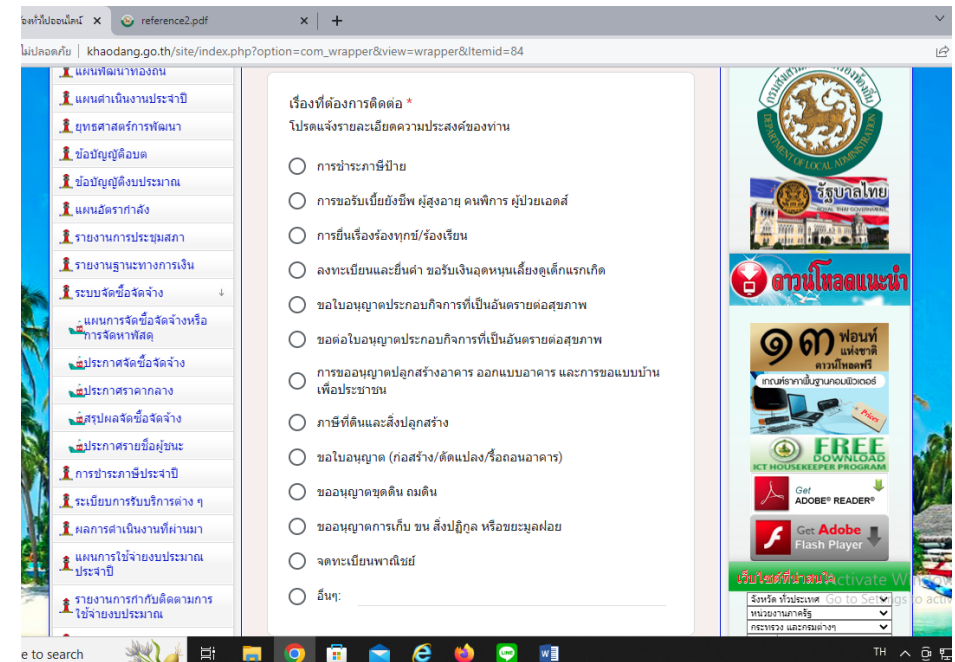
องค์กรไปออนไลน์ ×
reference2.pdf ×
+
ไม่ปลอดภัย | khaodang.go.th/site/index.php?option=com_wrapper&view=wrapper&Itemid=84

แผนพัฒนาท้องถิ่น
แผนดำเนินงานประจำปี
ยุทธศาสตร์การพัฒนา
ข้อบัญญัติอบต
ข้อบัญญัติงบประมาณ
แผนอัตรากำลัง
รายงานการประชุมสภา
รายงานฐานะทางการเงิน
ระบบจัดซื้อจัดจ้าง
แผนการจัดซื้อจัดจ้างหรือการจัดหาพัสดุ
ประกาศจัดซื้อจัดจ้าง
ประกาศราคากลาง
สรุปผลจัดซื้อจัดจ้าง
ประกาศรายชื่อผู้ชนะ
การชำระภาษีประจำปี
ระเบียบการรับบริการต่าง ๆ
ผลการดำเนินงานที่ผ่านมา
แผนการใช้จ่ายงบประมาณประจำปี
รายงานการกำกับติดตามการใช้จ่ายงบประมาณ

เรื่องที่ต้องการติดต่อ *
โปรดแจ้งรายละเอียดความประสงค์ของท่าน

การชำระภาษีป้าย
การขอรับเบี้ยยังชีพ ผู้สูงอายุ คนพิการ ผู้ป่วยเอดส์
การยื่นเรื่องร้องทุกข์/ร้องเรียน
ลงทะเบียนและยื่นคำ ขอรับเงินอุดหนุนเลี้ยงดูเด็กแรกเกิด
ขอใบอนุญาตประกอบกิจการที่เป็นอันตรายต่อสุขภาพ
ขอต่อใบอนุญาตประกอบกิจการที่เป็นอันตรายต่อสุขภาพ
การขออนุญาตปลูกสร้างอาคาร ออกแบบอาคาร และการขอแบบบ้านเพื่อประชาชน
ภาษีที่ดินและสิ่งปลูกสร้าง
ขอใบอนุญาต (ก่อสร้าง/ดัดแปลง/รื้อถอนอาคาร)
ขออนุญาตขุดดิน ถมดิน
ขออนุญาตการเก็บ ขน สิ่งปฏิกูล หรือขยะมูลฝอย
จดทะเบียนพาณิชย์
อื่นๆ:

DEPARTMENT OF LOCAL ADMINISTRATION
รัฐบาลไทย
ROYAL THAI GOVERNMENT
ดาวน์โหลดแนะนำ
๑๓ ฟอนต์แห่งชาติ ดาวน์โหลดฟรี
เกณฑ์ราคาพื้นฐานคอมพิวเตอร์
Price
FREE DOWNLOAD
ICT HOUSEKEEPER PROGRAM
Get ADOBE® READER®
Get Adobe Flash Player
เว็บไซต์ที่น่าสนใจ
จังหวัด ทั่วประเทศ
หน่วยงานภาครัฐ
กระทรวง และกรมต่างๆ
Activate Windows
Go to Settings to activate

e to search
TH